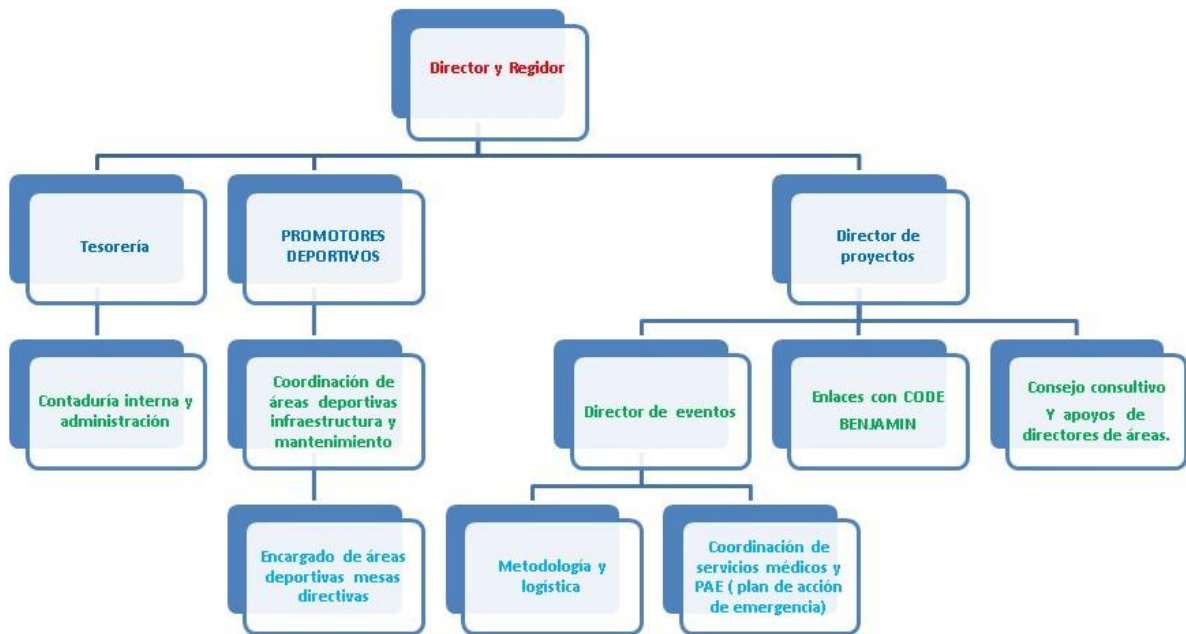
Director y Regidor

Tesorería

PROMOTORES DEPORTIVOS

Director de proyectos

Contaduría interna y administración

Coordinación de áreas deportivas infraestructura y mantenimiento

Director de eventos

Enlaces con CODE BENJAMIN

Consejo consultivo Y apoyos de directores de áreas.

Encargado de áreas deportivas mesas directivas

Metodología y logistica

Coordinación de servicios médicos y PAE ( plan de acción de emergencia)